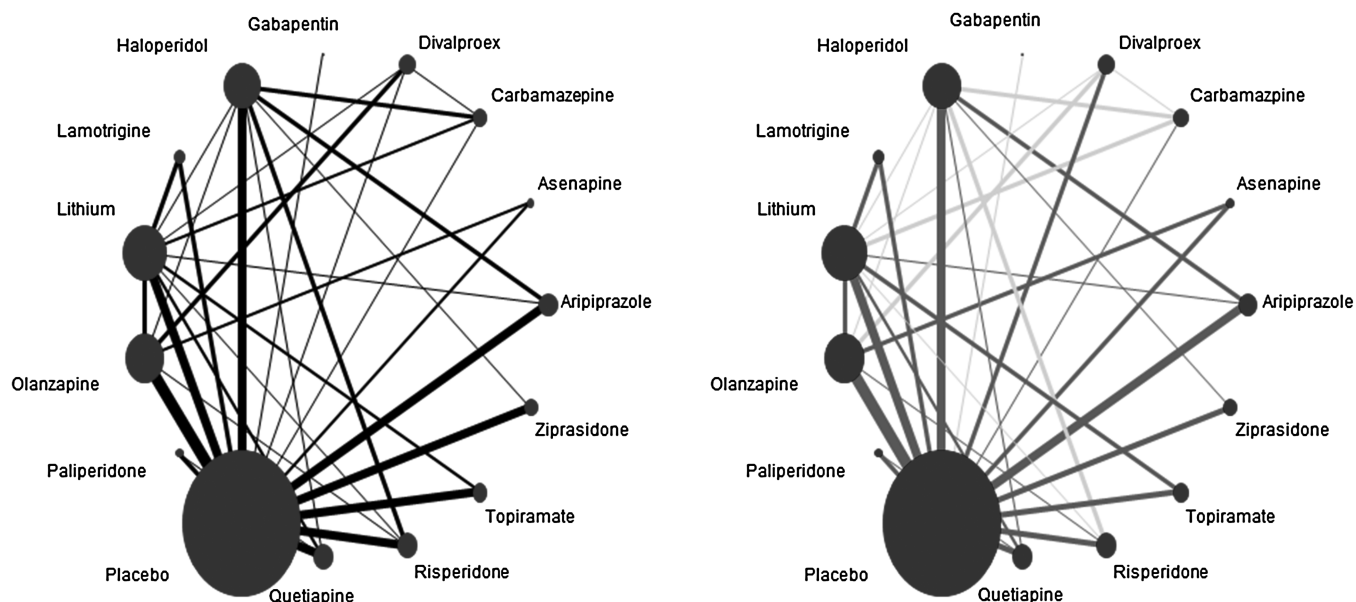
Gabapentin
Haloperidol
Divalproex
Carbamazepine
Lamotrigine
Asenapine
Lithium
Aripiprazole
Olanzapine
Ziprasidone
Paliperidone
Topiramate
Placebo
Risperidone
Quetiapine

Gabapentin
Haloperidol
Divalproex
Carbamazpine
Lamotrigine
Asenapine
Lithium
Aripiprazole
Olanzapine
Ziprasidone
Paliperidone
Topiramate
Placebo
Risperidone
Quetiapine